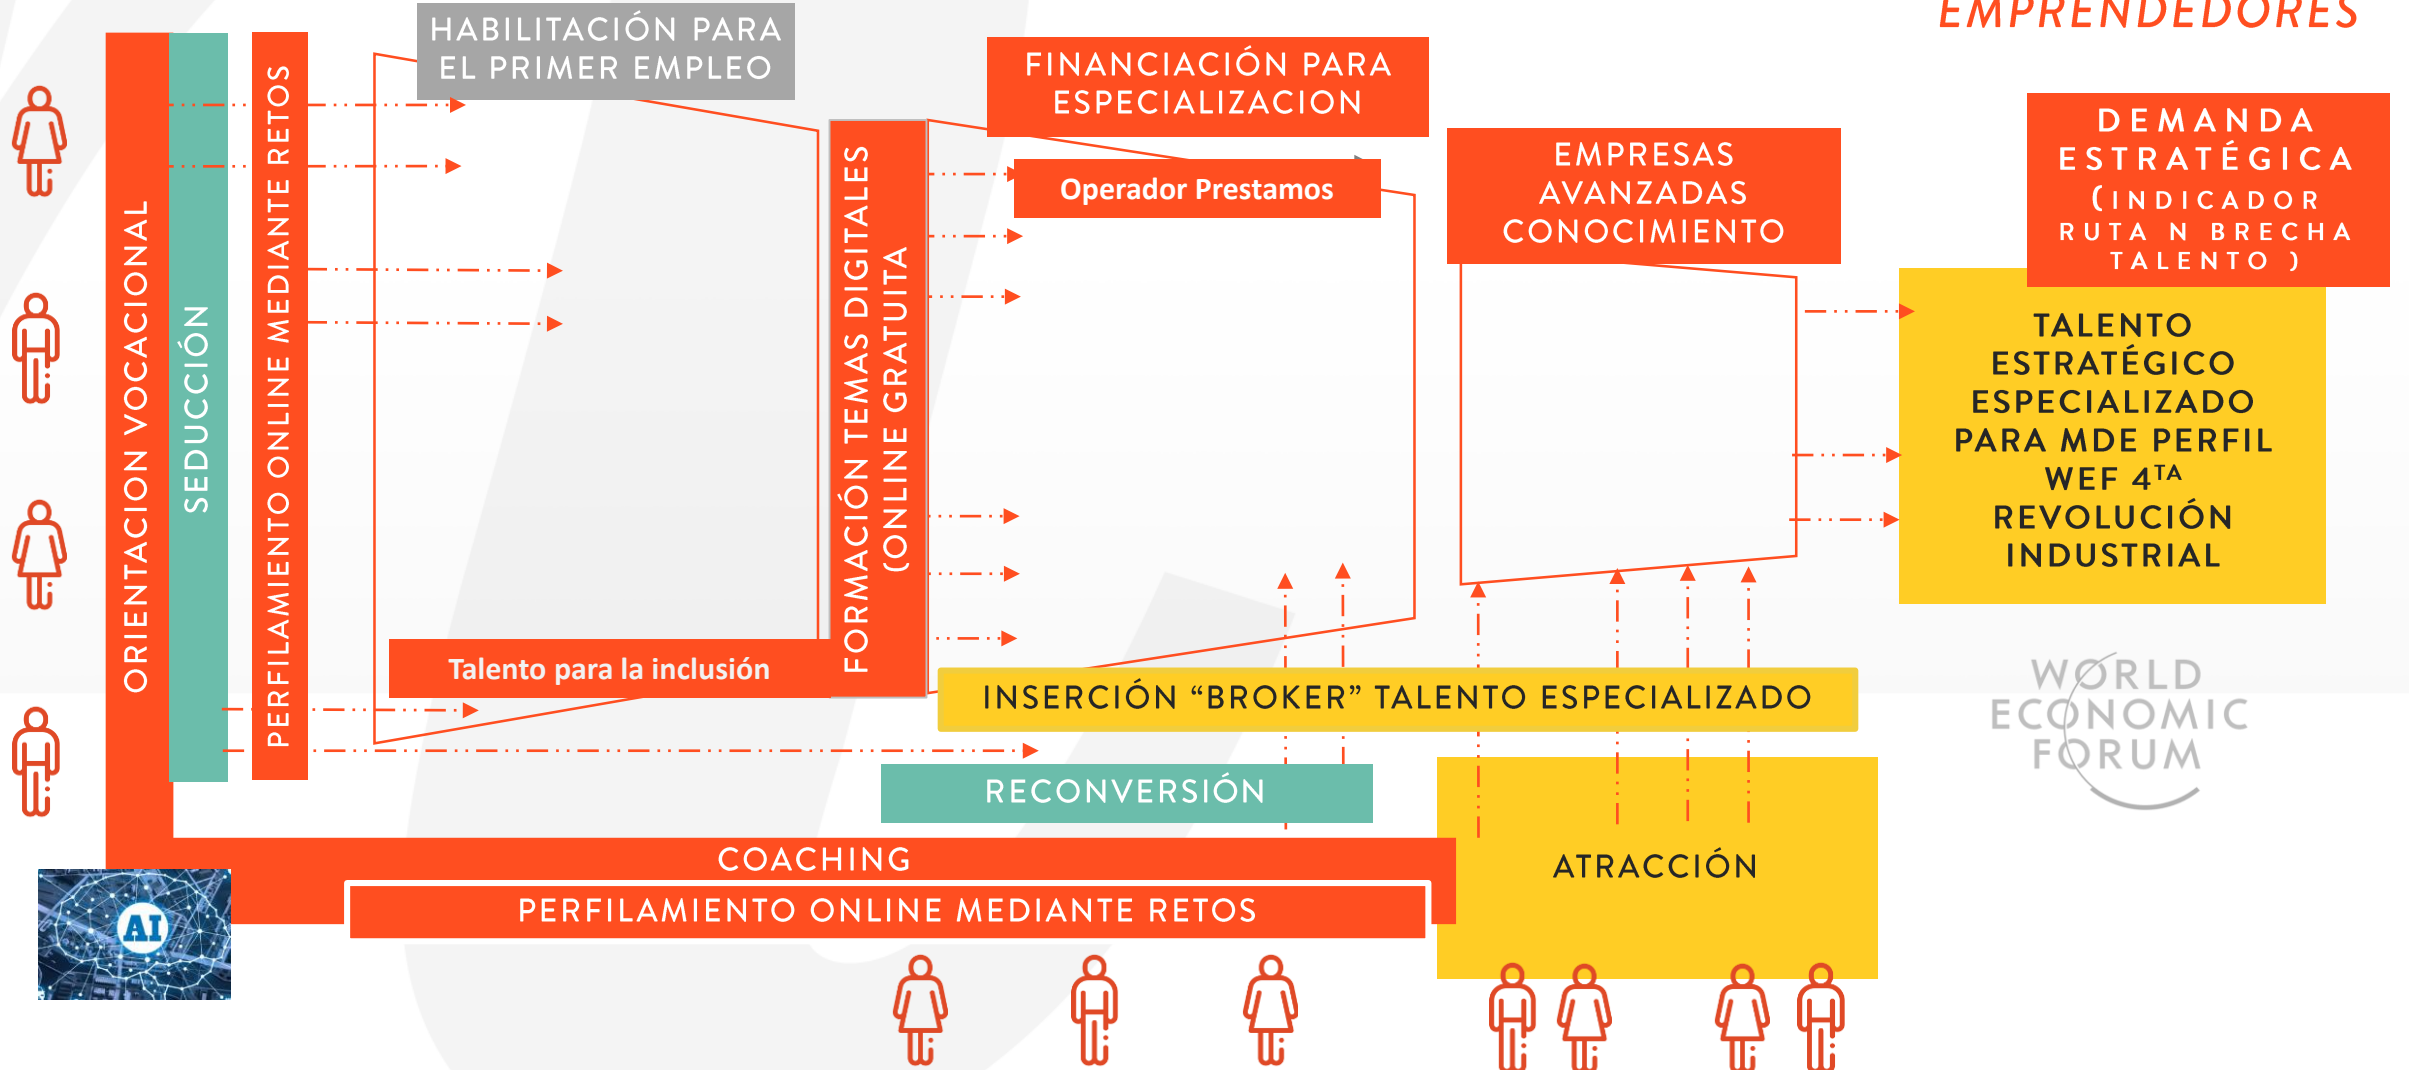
EMPRENDEDORES

HABILITACIÓN PARA EL PRIMER EMPLEO

FINANCIACIÓN PARA ESPECIALIZACION

Operador Prestamos

EMPRESAS AVANZADAS CONOCIMIENTO

DEMANDA ESTRATÉGICA (INDICADOR RUTA N BRECHA TALENTO )

TALENTO ESTRATÉGICO ESPECIALIZADO PARA MDE PERFIL WEF $4^{TA}$ REVOLUCIÓN INDUSTRIAL

ORIENTACION VOCACIONAL

SEDUCCIÓN

PERFILAMIENTO ONLINE MEDIANTE RETOS

FORMACIÓN TEMAS DIGITALES (ONLINE GRATUITA

Talento para la inclusión

INSERCIÓN “BROKER” TALENTO ESPECIALIZADO

WORLD ECONOMIC FORUM

RECONVERSIÓN

COACHING

ATRACCIÓN

PERFILAMIENTO ONLINE MEDIANTE RETOS

AI